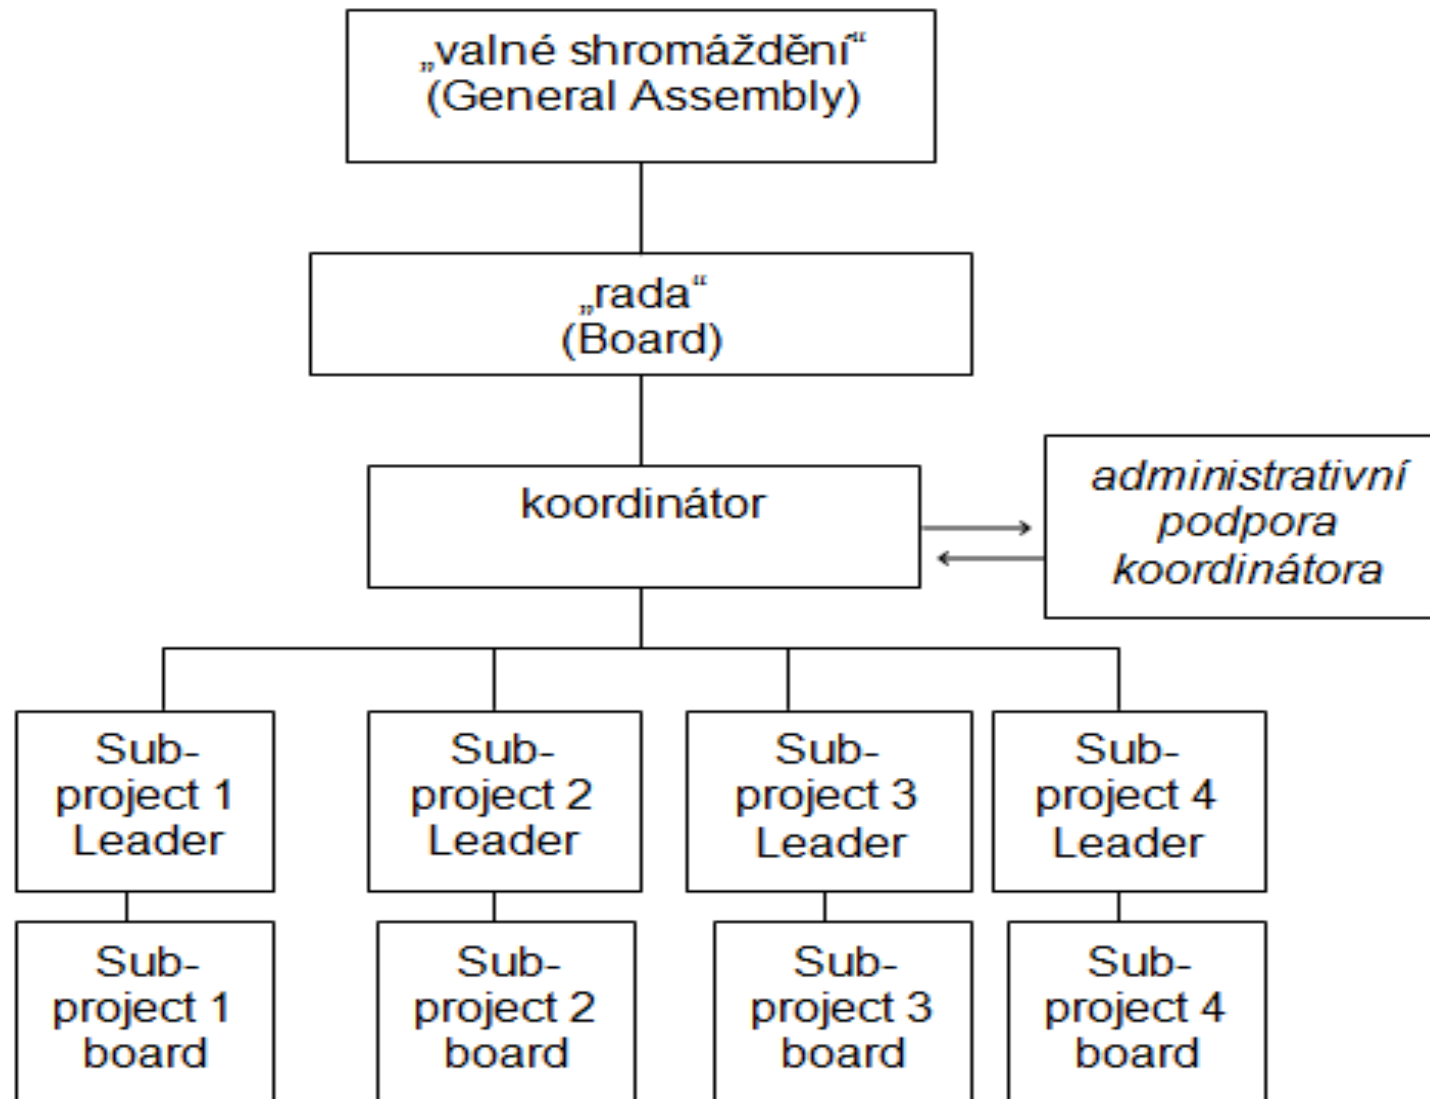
„valné shromáždění“
(General Assembly)

„rada“
(Board)

koordinátor

*administrativní podpora koordinátora*

Sub-project 1 Leader

Sub-project 2 Leader

Sub-project 3 Leader

Sub-project 4 Leader

Sub-project 1 board

Sub-project 2 board

Sub-project 3 board

Sub-project 4 board